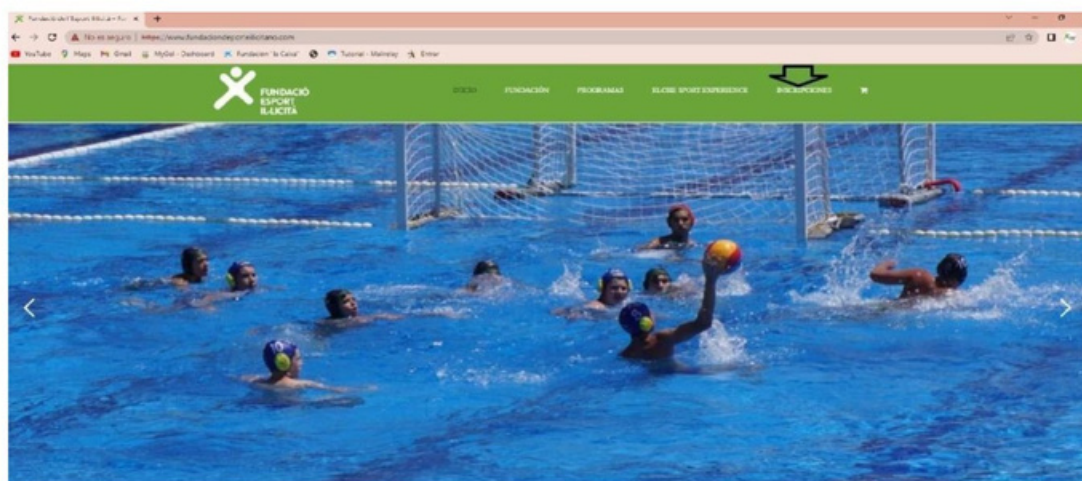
Fundació de l'Esport Il·licità – Fu ×
No es seguro | https://www.fundaciondeportivoilicitano.com
YouTube Maps Gmail MyGol - Dashboard Fundación 'la Caixa' Tutorial - Mailrelay Entrar

FUNDACIÓ ESPORT IL·LICITÀ
INICIO FUNDACIÓN PROGRAMAS ELCHE SPORT EXPERIENCE INSCRIPCIONES